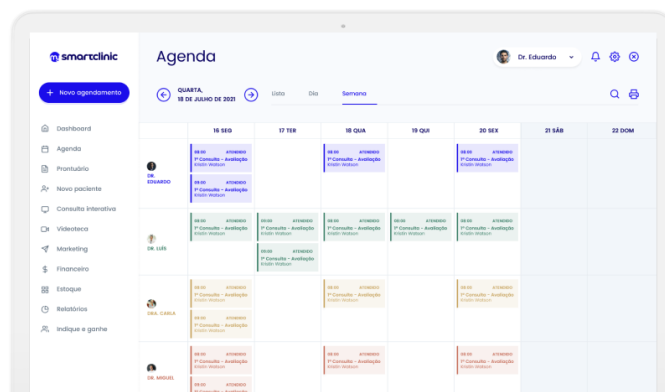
smartclinic

+ Novo agendamento

Dashboard
Agenda
Prontuário
Novo paciente
Consulta interativa
Videoteca
Marketing
Financeiro
Estoque
Relatórios
Indique e ganhe

Agenda

Dr. Eduardo

QUARTA, 18 DE JULHO DE 2021

Lista Dia Semana

| | 16 SEG | 17 TER | 18 QUA | 19 QUI | 20 SEX | 21 SÁB | 22 DOM |
|---|---|---|---|---|---|---|---|
| DR. EDUARDO | 08:00 ATENDIDO 1ª Consulta - Avaliação Kristin Watson; 08:00 ATENDIDO 1ª Consulta - Avaliação Kristin Watson | | 08:00 ATENDIDO 1ª Consulta - Avaliação Kristin Watson | | 08:00 ATENDIDO 1ª Consulta - Avaliação Kristin Watson | | |
| DR. LUÍS | 08:00 ATENDIDO 1ª Consulta - Avaliação Kristin Watson | 08:00 ATENDIDO 1ª Consulta - Avaliação Kristin Watson; 08:00 ATENDIDO 1ª Consulta - Avaliação Kristin Watson | 08:00 ATENDIDO 1ª Consulta - Avaliação Kristin Watson | 08:00 ATENDIDO 1ª Consulta - Avaliação Kristin Watson | 08:00 ATENDIDO 1ª Consulta - Avaliação Kristin Watson | | |
| DRA. CARLA | 08:00 ATENDIDO 1ª Consulta - Avaliação Kristin Watson; 08:00 ATENDIDO 1ª Consulta - Avaliação Kristin Watson | | 08:00 ATENDIDO 1ª Consulta - Avaliação Kristin Watson | | 08:00 ATENDIDO 1ª Consulta - Avaliação Kristin Watson | | |
| DR. MIGUEL | 08:00 ATENDIDO 1ª Consulta - Avaliação Kristin Watson; 08:00 ATENDIDO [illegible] | | 08:00 ATENDIDO 1ª Consulta - Avaliação Kristin Watson | | 08:00 ATENDIDO 1ª Consulta - Avaliação Kristin Watson | | |